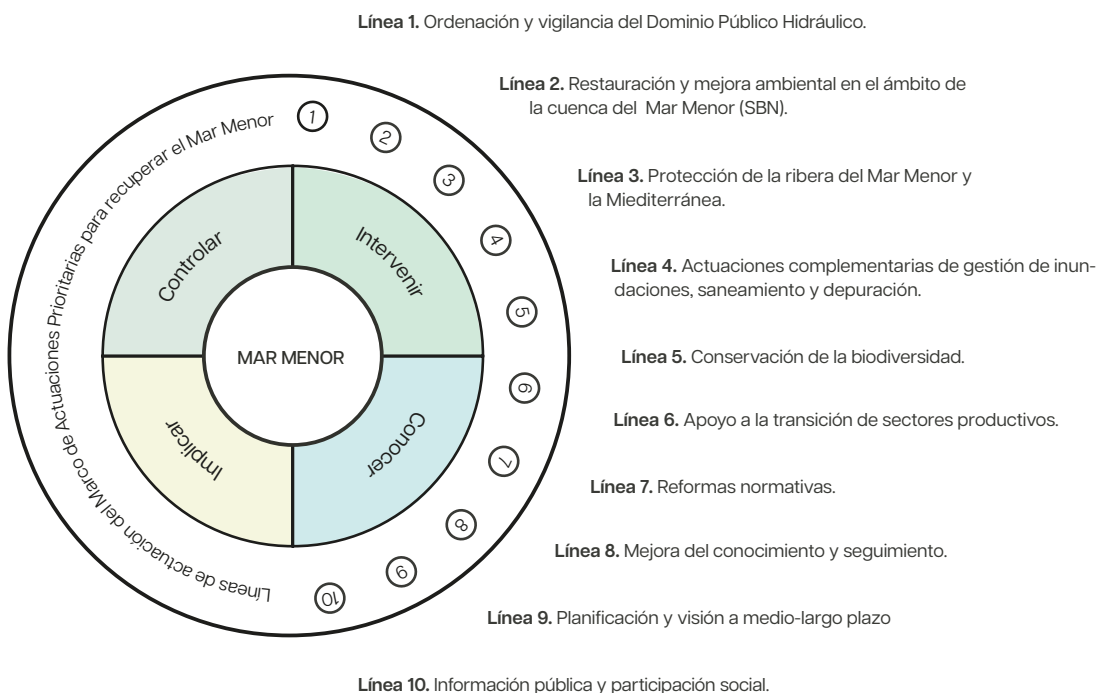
Líneas de actuación del Marco de Actuaciones Prioritarias para recuperar el Mar Menor

Controlar

Intervenir

Implicar

Conocer

MAR MENOR

1
2
3
4
5
6
7
8
9
10

**Línea 1.** Ordenación y vigilancia del Dominio Público Hidráulico.

**Línea 2.** Restauración y mejora ambiental en el ámbito de la cuenca del Mar Menor (SBN).

**Línea 3.** Protección de la ribera del Mar Menor y la Miediterránea.

**Línea 4.** Actuaciones complementarias de gestión de inundaciones, saneamiento y depuración.

**Línea 5.** Conservación de la biodiversidad.

**Línea 6.** Apoyo a la transición de sectores productivos.

**Línea 7.** Reformas normativas.

**Línea 8.** Mejora del conocimiento y seguimiento.

**Línea 9.** Planificación y visión a medio-largo plazo

**Línea 10.** Información pública y participación social.